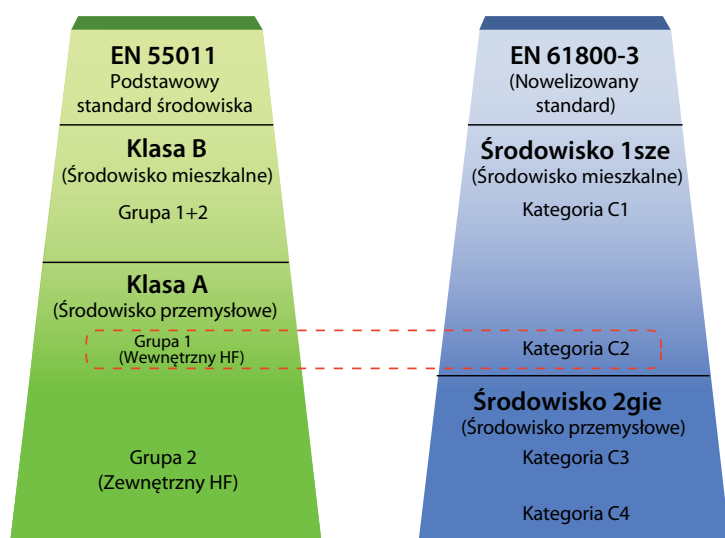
EN 55011
Podstawowy standard środowiska

Klasa B
(Środowisko mieszkalne)

Grupa 1+2

Klasa A
(Środowisko przemysłowe)

Grupa 1
(Wewnętrzny HF)

Grupa 2
(Zewnętrzny HF)

EN 61800-3
(Nowelizowany standard)

Środowisko 1sze
(Środowisko mieszkalne)

Kategoria C1

Kategoria C2

Środowisko 2gie
(Środowisko przemysłowe)

Kategoria C3

Kategoria C4